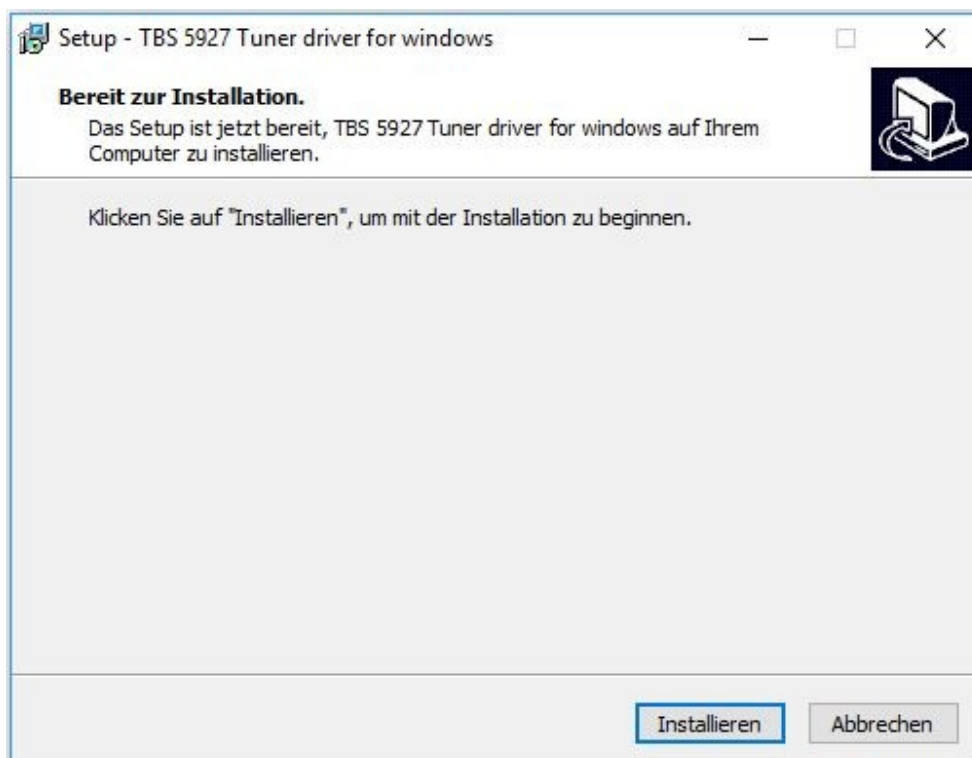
Setup - TBS 5927 Tuner driver for windows

Bereit zur Installation.
Das Setup ist jetzt bereit, TBS 5927 Tuner driver for windows auf Ihrem Computer zu installieren.

Klicken Sie auf "Installieren", um mit der Installation zu beginnen.

Installieren
Abbrechen